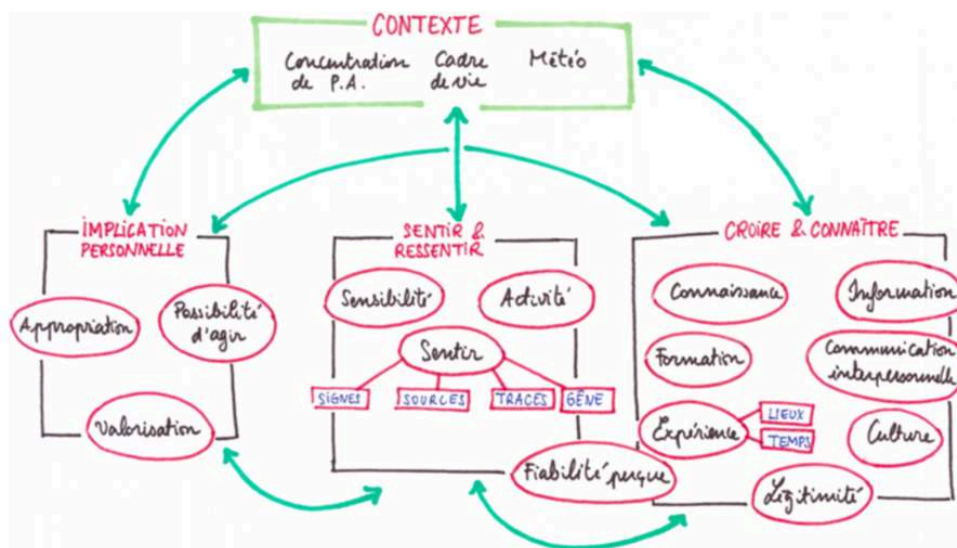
CONTEXTE

Concentration de P.A.

Cadre de vie

Météo

IMPLICATION PERSONNELLE

Appropriation

Possibilité d'agir

Valorisation

SENTIR & RESSENTIR

Sensibilité

Activité

Sentir

SIGNES

SOURCES

TRACES

GÊNE

Fiabilité perçue

CROIRE & CONNAÎTRE

Connaissance

Information

Formation

Communication interpersonnelle

Expérience

LIEUX

TEMPS

Culture

Légitimité